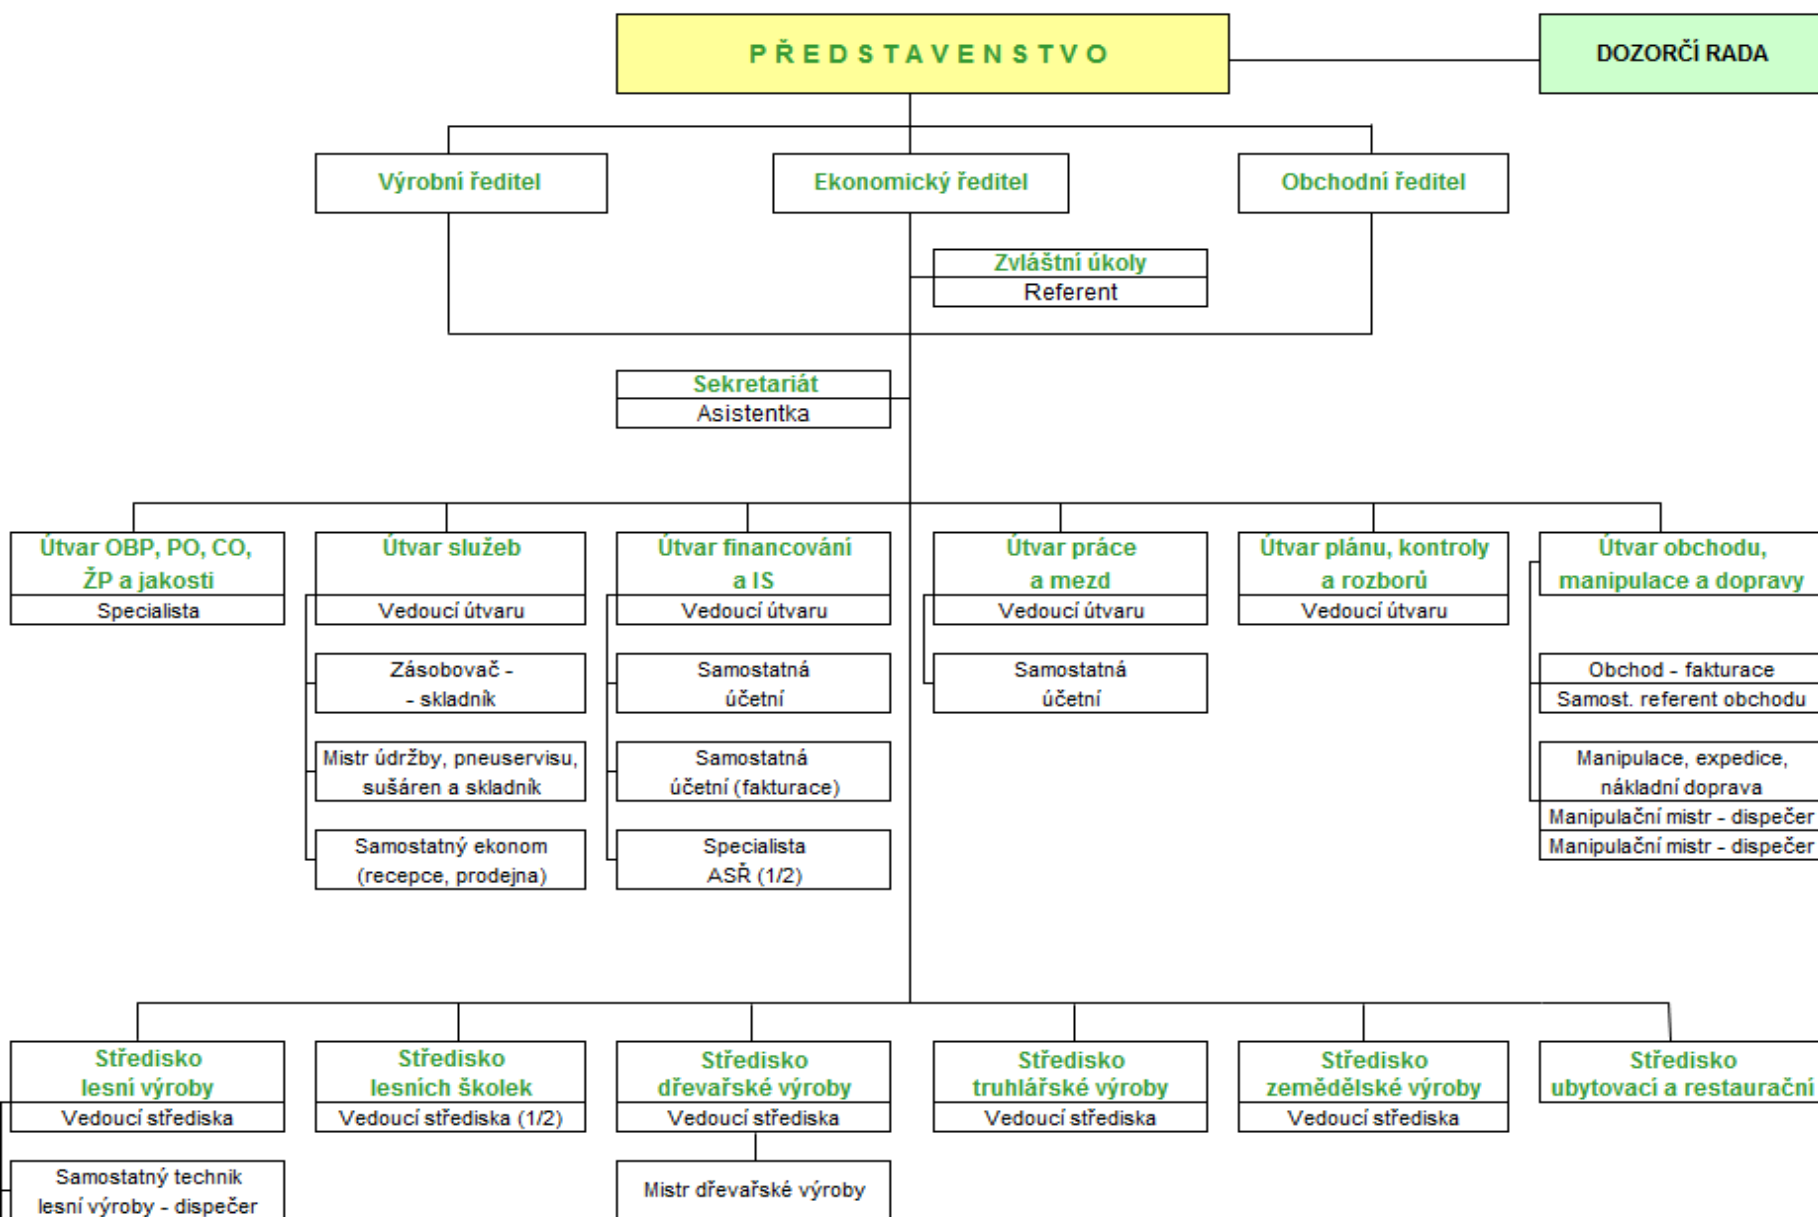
PŘEDSTAVENSTVO

DOZORČÍ RADA

Výrobní ředitel

Ekonomický ředitel

Obchodní ředitel

Zvláštní úkoly
Referent

Sekretariát
Asistentka

Útvar OBP, PO, CO, ŽP a jakosti
Specialista

Útvar služeb
Vedoucí útvaru

Zásobovač - - skladník

Mistr údržby, pneuservisu, sušáren a skladník

Samostatný ekonom (recepce, prodejna)

Útvar financování a IS
Vedoucí útvaru

Samostatná účetní

Samostatná účetní (fakturace)

Specialista ASŘ (1/2)

Útvar práce a mezd
Vedoucí útvaru

Samostatná účetní

Útvar plánu, kontroly a rozborů
Vedoucí útvaru

Útvar obchodu, manipulace a dopravy

Obchod - fakturace
Samost. referent obchodu

Manipulace, expedice, nákladní doprava
Manipulační mistr - dispečer
Manipulační mistr - dispečer

Středisko lesní výroby
Vedoucí střediska

Samostatný technik lesní výroby - dispečer

Středisko lesních školek
Vedoucí střediska (1/2)

Středisko dřevařské výroby
Vedoucí střediska

Mistr dřevařské výroby

Středisko truhlářské výroby
Vedoucí střediska

Středisko zemědělské výroby
Vedoucí střediska

Středisko ubytovací a restaurační